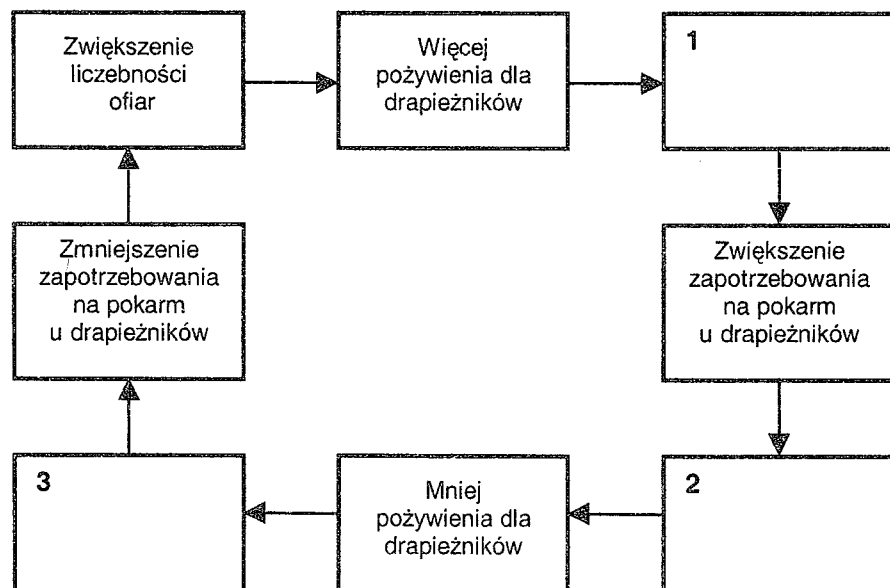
Zwiększenie liczebności ofiar

Więcej pożywienia dla drapieżników

1

Zwiększenie zapotrzebowania na pokarm u drapieżników

2

Mniej pożywienia dla drapieżników

3

Zmniejszenie zapotrzebowania na pokarm u drapieżników